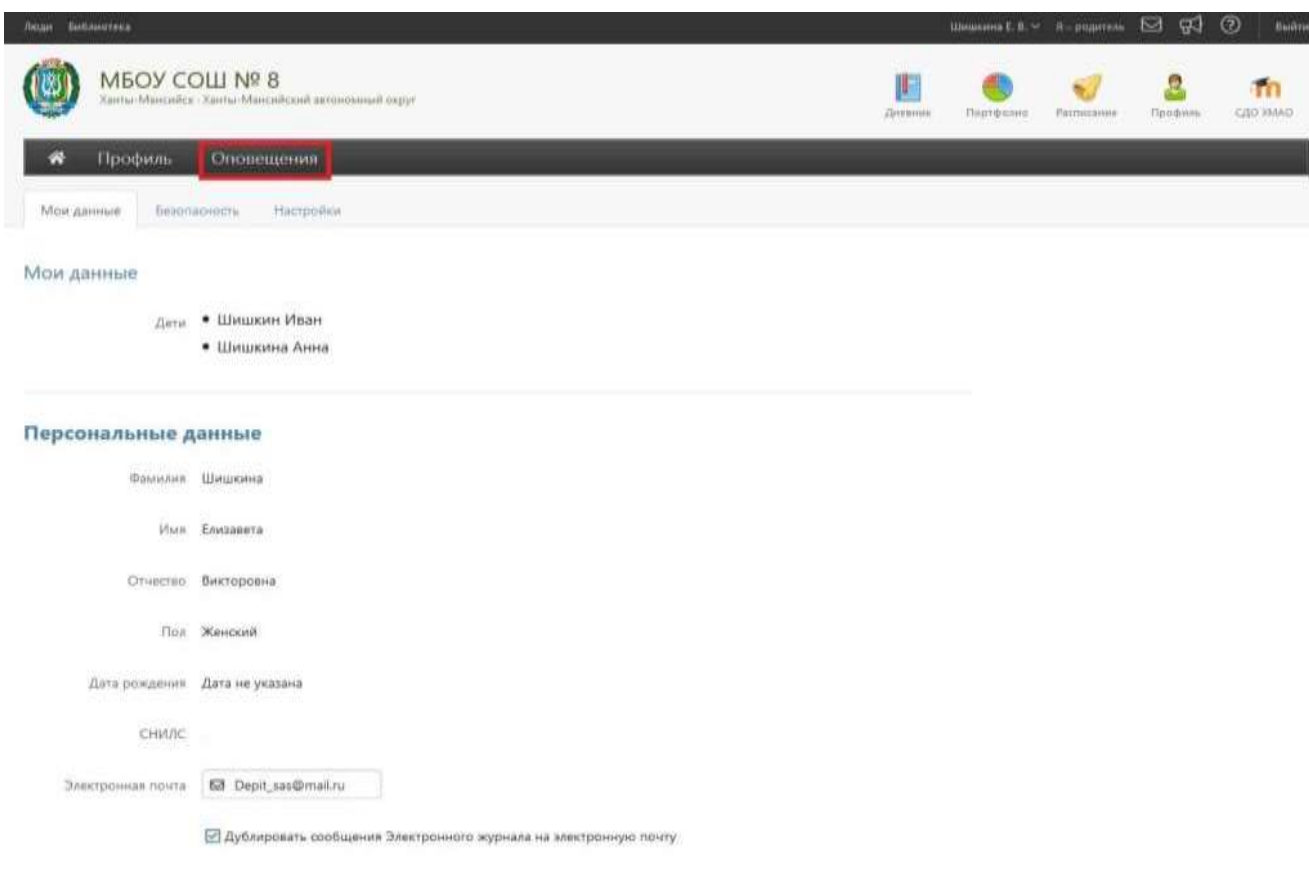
Люди Библиотека

Шишкина Е. В. Я – родитель Выйти

МБОУ СОШ № 8
Ханты-Мансийск · Ханты-Мансийский автономный округ

Дневник Портфолио Расписание Профиль СДО ХМАО

Профиль Оповещения

Мои данные Безопасность Настройки

Мои данные

Дети
• Шишкин Иван
• Шишкина Анна

Персональные данные

Фамилия Шишкина

Имя Елизавета

Отчество Викторовна

Пол Женский

Дата рождения Дата не указана

СНИЛС

Электронная почта Depit_sas@mail.ru

Дублировать сообщения Электронного журнала на электронную почту